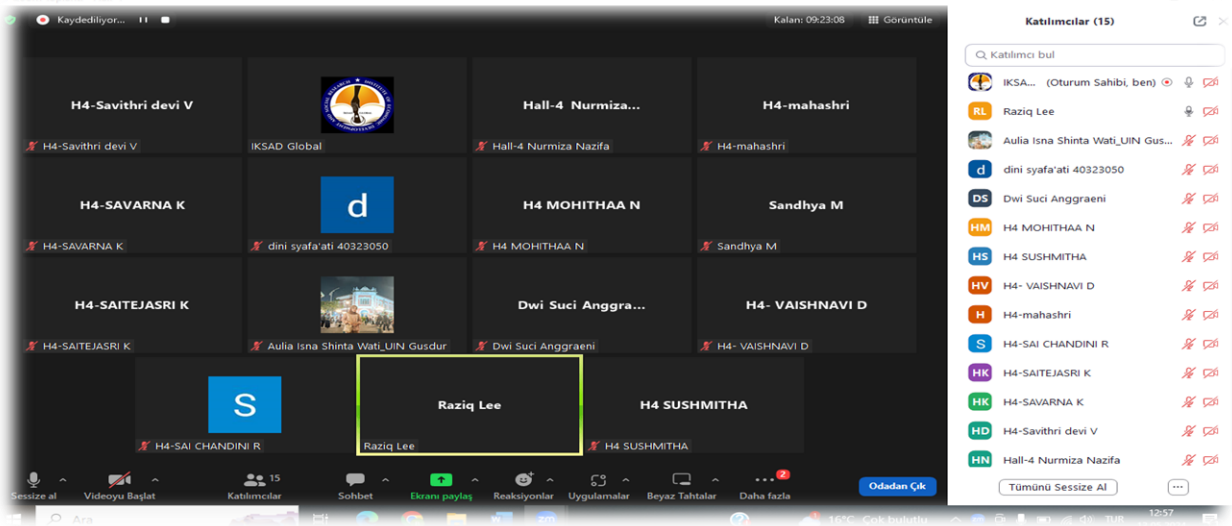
Kaydediliyor...

Kalan: 09:23:08
Görüntüle

H4-Savithri devi V
H4-Savithri devi V

IKSAD Global

Hall-4 Nurmiza...
Hall-4 Nurmiza Nazifa

H4-mahashri
H4-mahashri

H4-SAVARNA K
H4-SAVARNA K

d
dini syafa'ati 40323050

H4 MOHITHAA N
H4 MOHITHAA N

Sandhya M
Sandhya M

H4-SAITEJASRI K
H4-SAITEJASRI K

Aulia Isna Shinta Wati_UIN Gusdur

Dwi Suci Anggra...
Dwi Suci Anggraeni

H4- VAISHNAVI D
H4- VAISHNAVI D

S
H4-SAI CHANDINI R

Raziq Lee
Raziq Lee

H4 SUSHMITHA
H4 SUSHMITHA

Sessize al
Videoyu Başlat
15
Katılımcılar
Sohbet
Ekranı paylaş
Reaksiyonlar
Uygulamalar
Beyaz Tahtalar
2
Daha fazla
Odadan Çık

Katılımcılar (15)

Katılımcı bul

IKSA... (Oturum Sahibi, ben)
RL Raziq Lee
Aulia Isna Shinta Wati_UIN Gus...
d dini syafa'ati 40323050
DS Dwi Suci Anggraeni
HM H4 MOHITHAA N
HS H4 SUSHMITHA
HV H4- VAISHNAVI D
H H4-mahashri
S H4-SAI CHANDINI R
HK H4-SAITEJASRI K
HK H4-SAVARNA K
HD H4-Savithri devi V
HN Hall-4 Nurmiza Nazifa

Tümünü Sessize Al
...

Ara
16°C Çok bulutlu
TUR
12:57